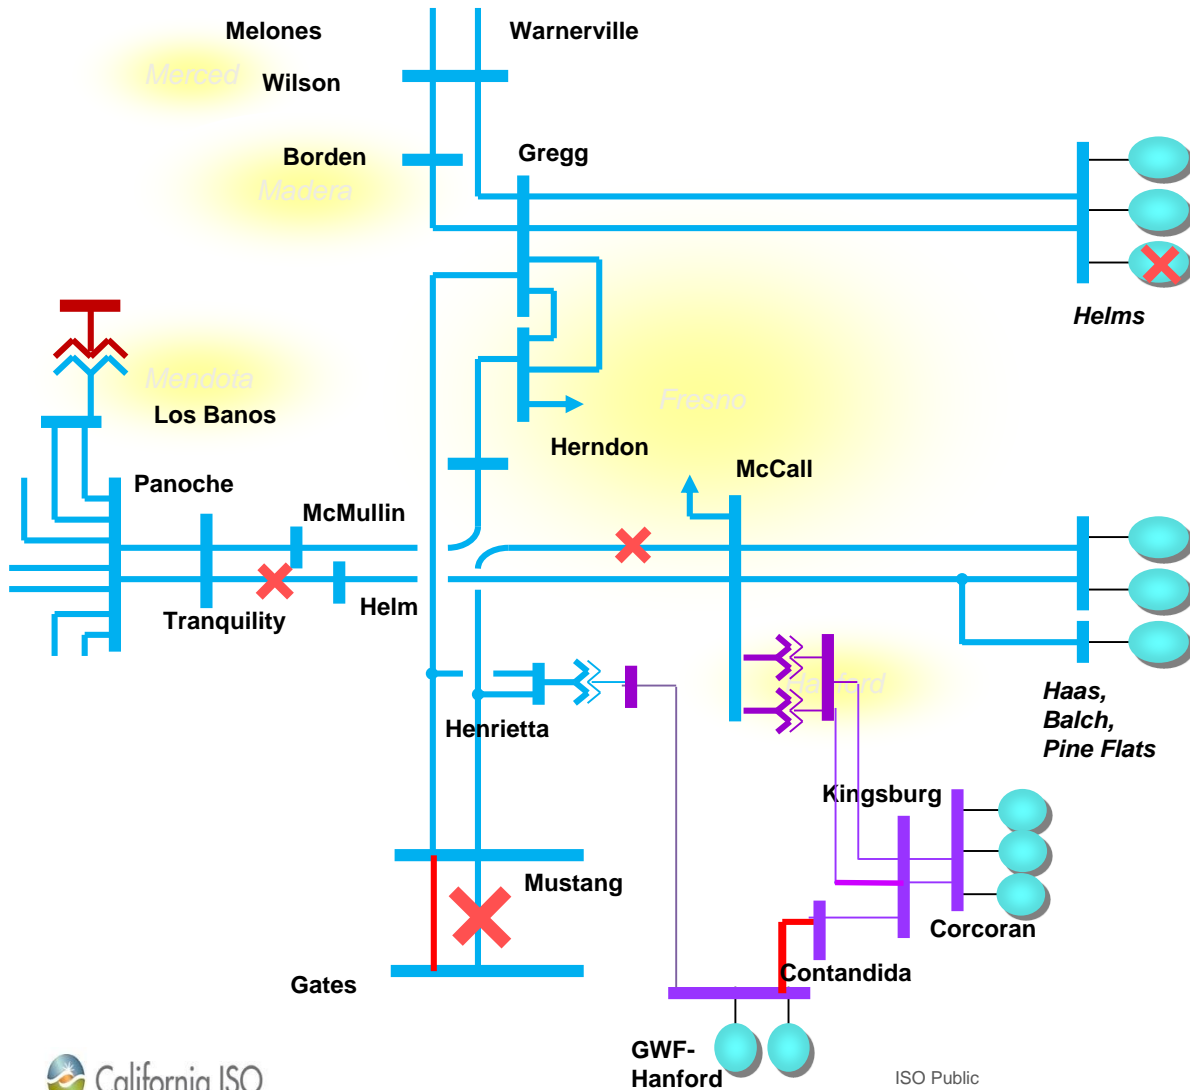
Melones

Warnerville

Merced

Wilson

Borden

Gregg

Madera

Helms

Mendota

Los Banos

Fresno

Herndon

McCall

Panoche

McMullin

Tranquility

Helm

Hanford

Haas, Balch, Pine Flats

Henrietta

Kingsburg

Mustang

Corcoran

Gates

Contandida

GWF-Hanford

California ISO

ISO Public